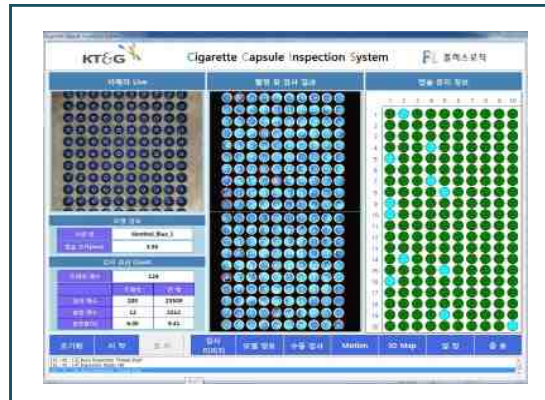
KT&G

Cigarette Capsule Inspection System

FL 플렉스로직

카메라 Live

촬영 및 검사 결과

캡슐 검사 정보

1 2 3 4 5 6 7 8 9 10

1 2 3 4 5 6 7 8 9 10 11 12 13 14 15 16 17 18 19 20

Menthol_Blue_1

3.90

128

289

23509

12

1012

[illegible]

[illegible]

초기화

시 작

정 지

검사 이미지

모델 정보

수동 검사

Motion

3D Map

설 정

종 료